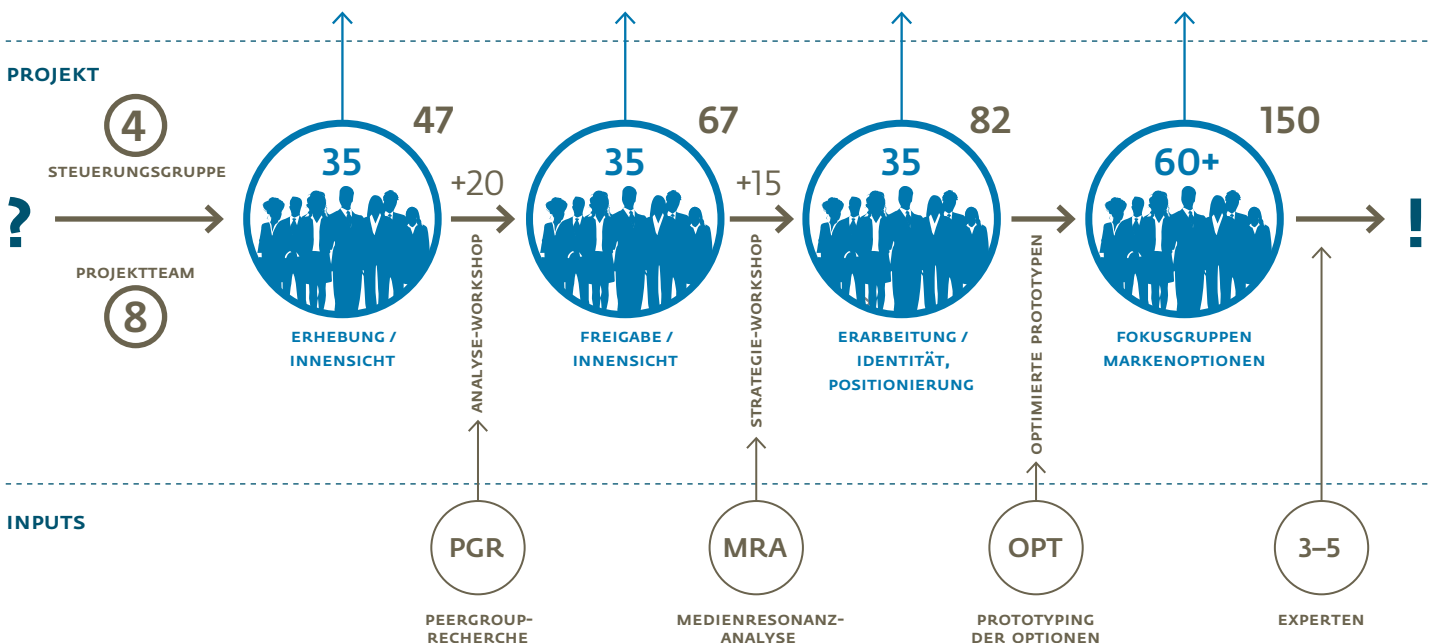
PROJEKT

4
STEUERUNGSGRUPPE

?

PROJEKTTEAM
8

47
35
ERHEBUNG / INNENSICHT

+20
ANALYSE-WORKSHOP

67
35
FREIGABE / INNENSICHT

+15
STRATEGIE-WORKSHOP

82
35
ERARBEITUNG / IDENTITÄT, POSITIONIERUNG

OPTIMIERTE PROTOTYPEN

150
60+
FOKUSGRUPPEN MARKENOPTIONEN

!

INPUTS

PGR
PEERGROUP-RECHERCHE

MRA
MEDIENRESONANZ-ANALYSE

OPT
PROTOTYPING DER OPTIONEN

3–5
EXPERTEN